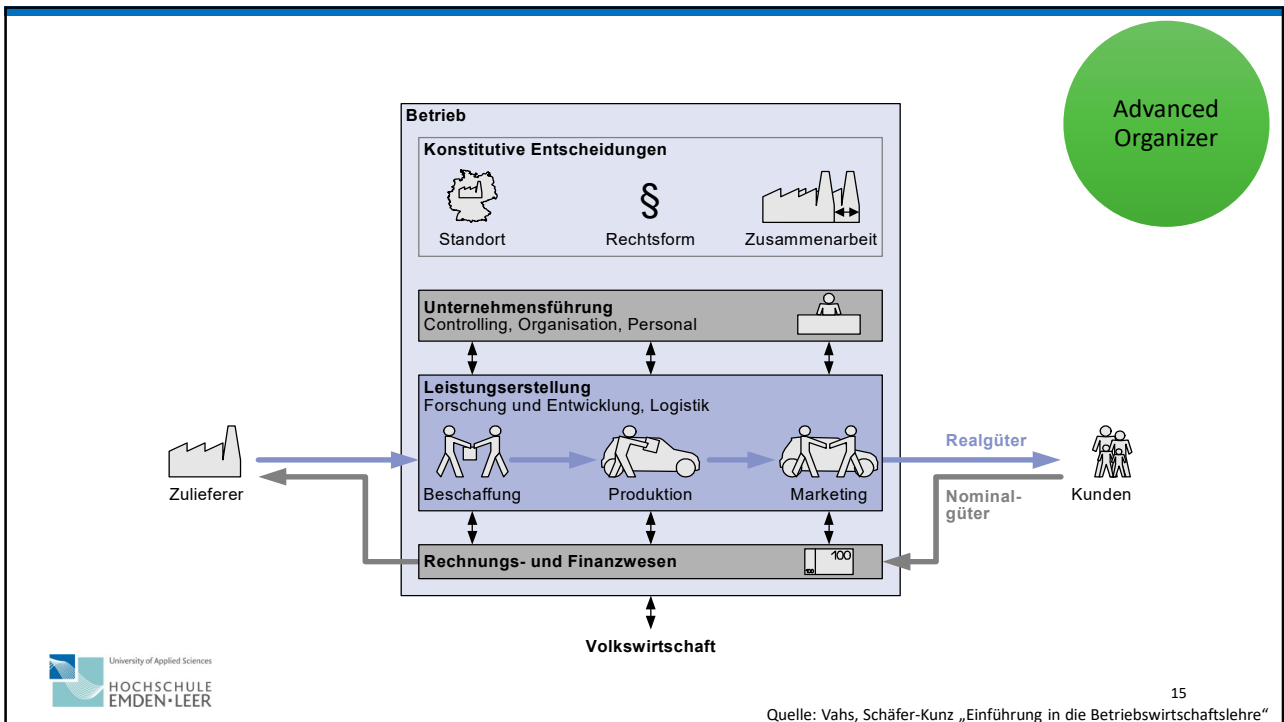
Advanced Organizer

Betrieb

Konstitutive Entscheidungen

§

Standort

Rechtsform

Zusammenarbeit

Unternehmensführung
Controlling, Organisation, Personal

Leistungserstellung
Forschung und Entwicklung, Logistik

Zulieferer

Beschaffung

Produktion

Marketing

Realgüter

Nominalgüter

Kunden

Rechnungs- und Finanzwesen

100

Volkswirtschaft

University of Applied Sciences
HOCHSCHULE EMDEN·LEER

15

Quelle: Vahs, Schäfer-Kunz „Einführung in die Betriebswirtschaftslehre“